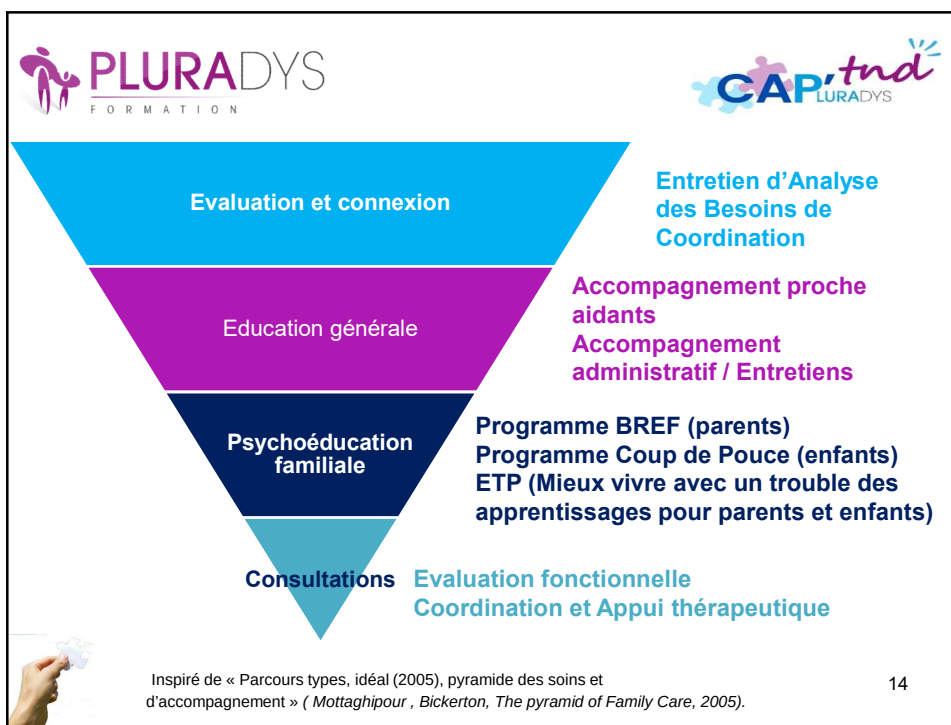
PLURADYS
FORMATION

CAP'tnd
PLURADYS

Evaluation et connexion

Entretien d'Analyse des Besoins de Coordination

Education générale

Accompagnement proche aidants
Accompagnement administratif / Entretiens

Psychoéducation familiale

Programme BREF (parents)
Programme Coup de Pouce (enfants)
ETP (Mieux vivre avec un trouble des apprentissages pour parents et enfants)

Consultations

Evaluation fonctionnelle
Coordination et Appui thérapeutique

Inspiré de « Parcours types, idéal (2005), pyramide des soins et d'accompagnement » ( Mottaghipour , Bickerton, The pyramid of Family Care, 2005).

14